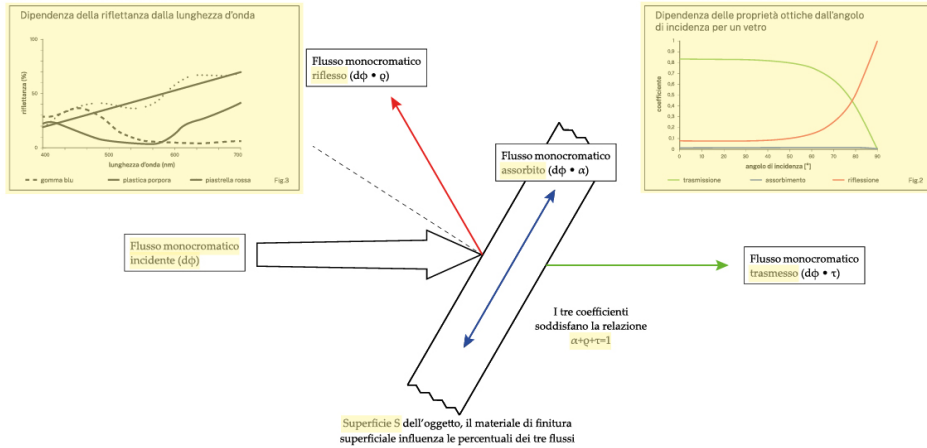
Dipendenza della riflettanza dalla lunghezza d'onda

100

riflettanza (%)

50

0

400 500 600 700

lunghezza d'onda (nm)

gomma blu — plastica porpora — piastrella rossa

Fig.3

Flusso monocromatico riflesso (dϕ • ϱ)

Dipendenza delle proprietà ottiche dall'angolo di incidenza per un vetro

1
0,9
0,8
0,7
0,6
0,5
0,4
0,3
0,2
0,1
0

coefficiente

0 10 20 30 40 50 60 70 80 90

angolo di incidenza (°)

trasmissione — assorbimento — riflessione

Fig.2

Flusso monocromatico assorbito (dϕ • $\alpha$)

Flusso monocromatico incidente (dϕ)

Flusso monocromatico trasmesso (dϕ • τ)

I tre coefficienti soddisfano la relazione $\alpha$+ϱ+τ=1

Superficie S dell'oggetto, il materiale di finitura superficiale influenza le percentuali dei tre flussi